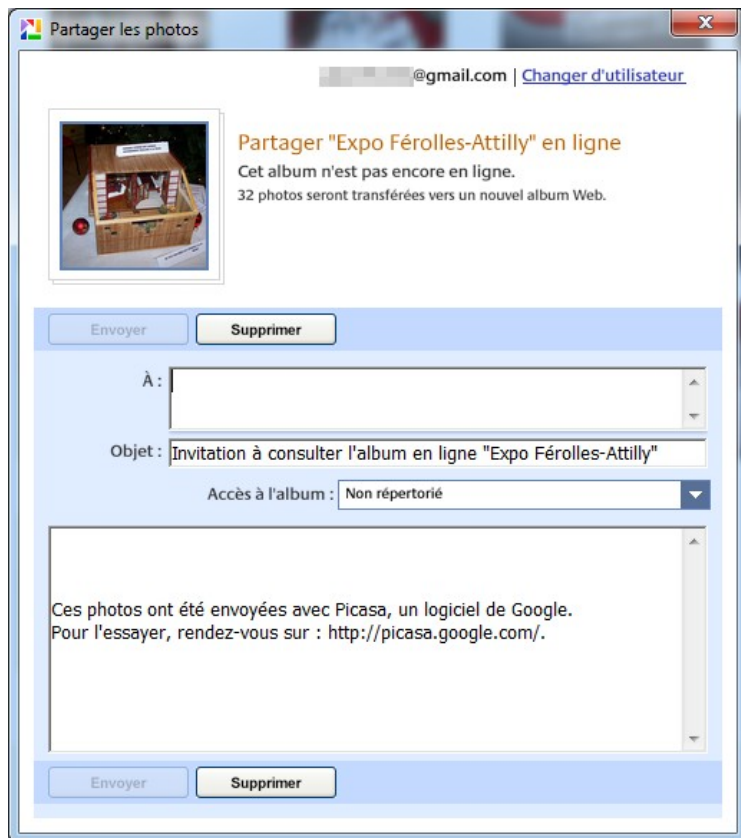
Partager les photos

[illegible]@gmail.com | Changer d'utilisateur

Partager "Expo Férolles-Attilly" en ligne
Cet album n'est pas encore en ligne.
32 photos seront transférées vers un nouvel album Web.

Envoyer Supprimer

À :

Objet : Invitation à consulter l'album en ligne "Expo Férolles-Attilly"

Accès à l'album : Non répertorié

Ces photos ont été envoyées avec Picasa, un logiciel de Google.
Pour l'essayer, rendez-vous sur : http://picasa.google.com/.

Envoyer Supprimer